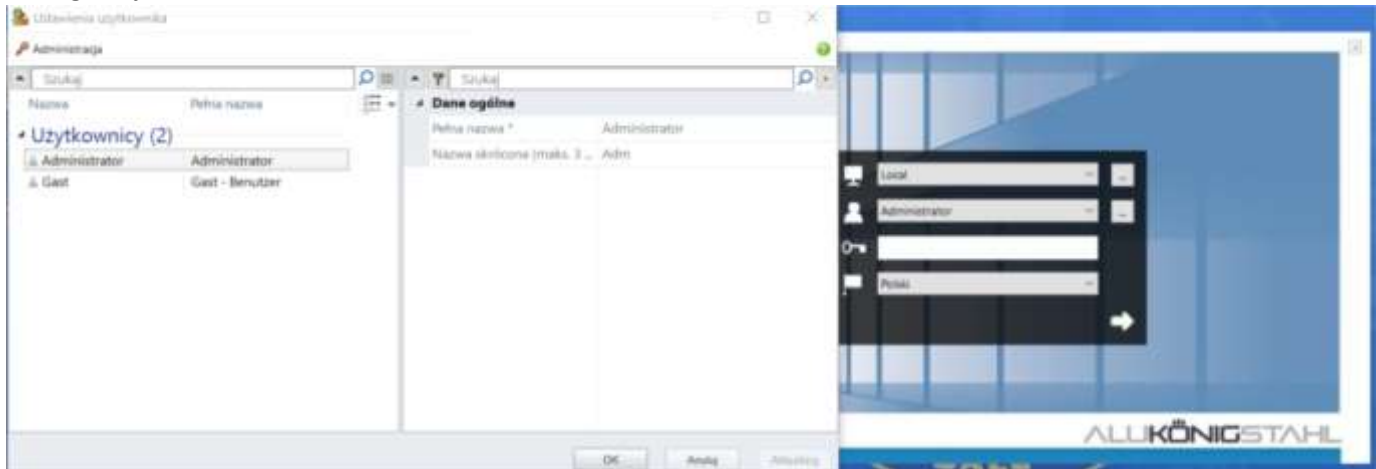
Ustawienia użytkownika

Administracja

Szukaj

Nazwa | Pełna nazwa

Użytkownicy (2)

| Administrator | Administrator |
|---|---|
| Gast | Gast - Benutzer |

Szukaj

Dane ogólne

| Pełna nazwa * | Administrator |
|---|---|
| Nazwa skrócona (maks. 3 ... | Adm |

OK | Anuluj | Aktualizuj

Local

Administrator

Polski

ALUKÖNIGSTAHL